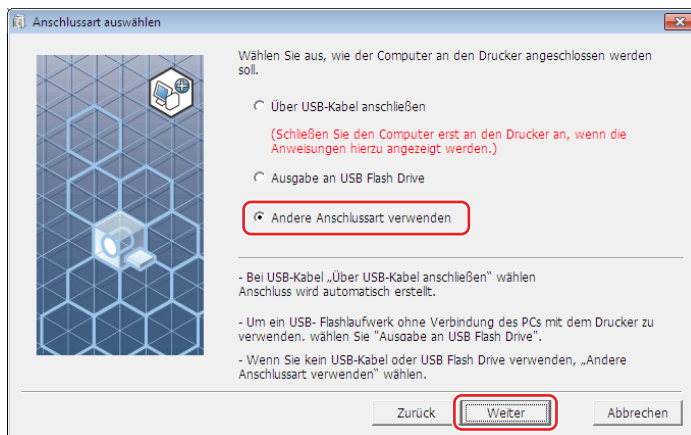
Anschlussart auswählen

Wählen Sie aus, wie der Computer an den Drucker angeschlossen werden soll.

Über USB-Kabel anschließen

(Schließen Sie den Computer erst an den Drucker an, wenn die Anweisungen hierzu angezeigt werden.)

Ausgabe an USB Flash Drive

Andere Anschlussart verwenden

- Bei USB-Kabel „Über USB-Kabel anschließen" wählen Anschluss wird automatisch erstellt.

- Um ein USB- Flashlaufwerk ohne Verbindung des PCs mit dem Drucker zu verwenden. wählen Sie "Ausgabe an USB Flash Drive".

- Wenn Sie kein USB-Kabel oder USB Flash Drive verwenden, „Andere Anschlussart verwenden" wählen.

Zurück Weiter Abbrechen